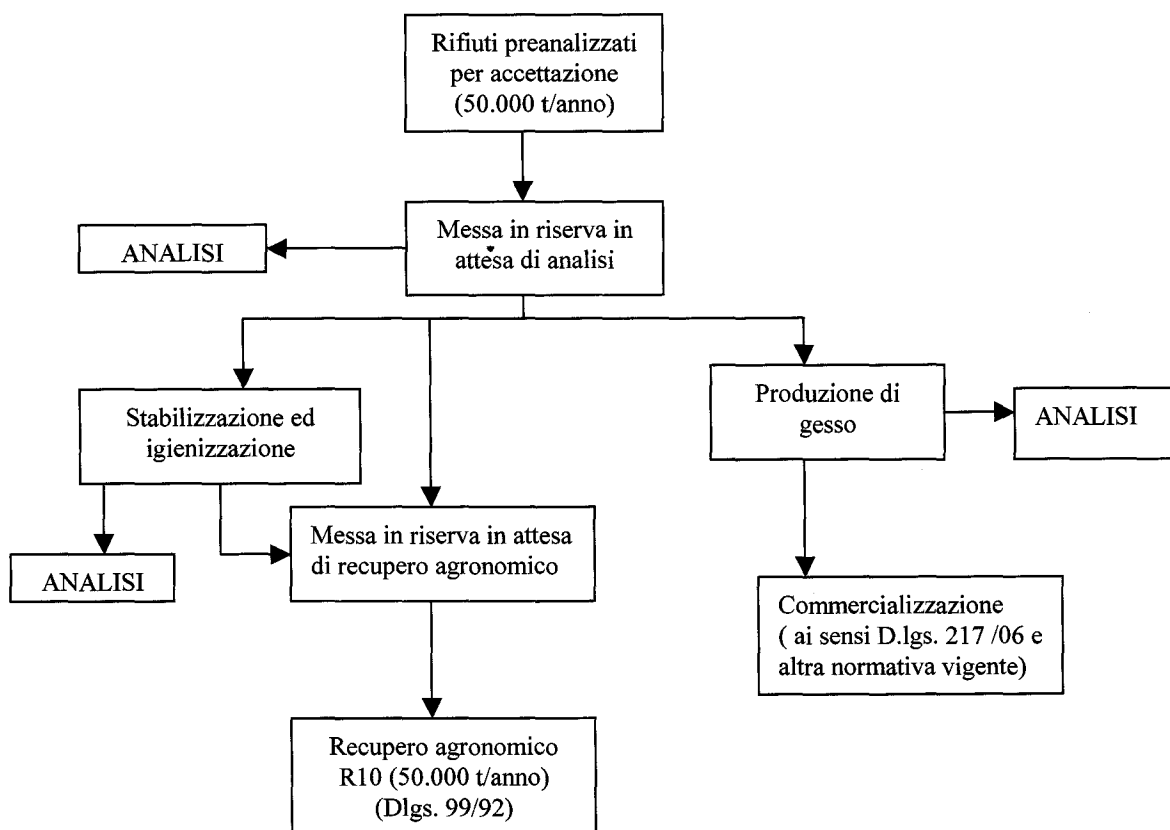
Rifiuti preanalizzati per accettazione (50.000 t/anno)

Messa in riserva in attesa di analisi

ANALISI

Stabilizzazione ed igienizzazione

ANALISI

Messa in riserva in attesa di recupero agronomico

Recupero agronomico R10 (50.000 t/anno) (Dlgs. 99/92)

Produzione di gesso

ANALISI

Commercializzazione ( ai sensi D.lgs. 217 /06 e altra normativa vigente)